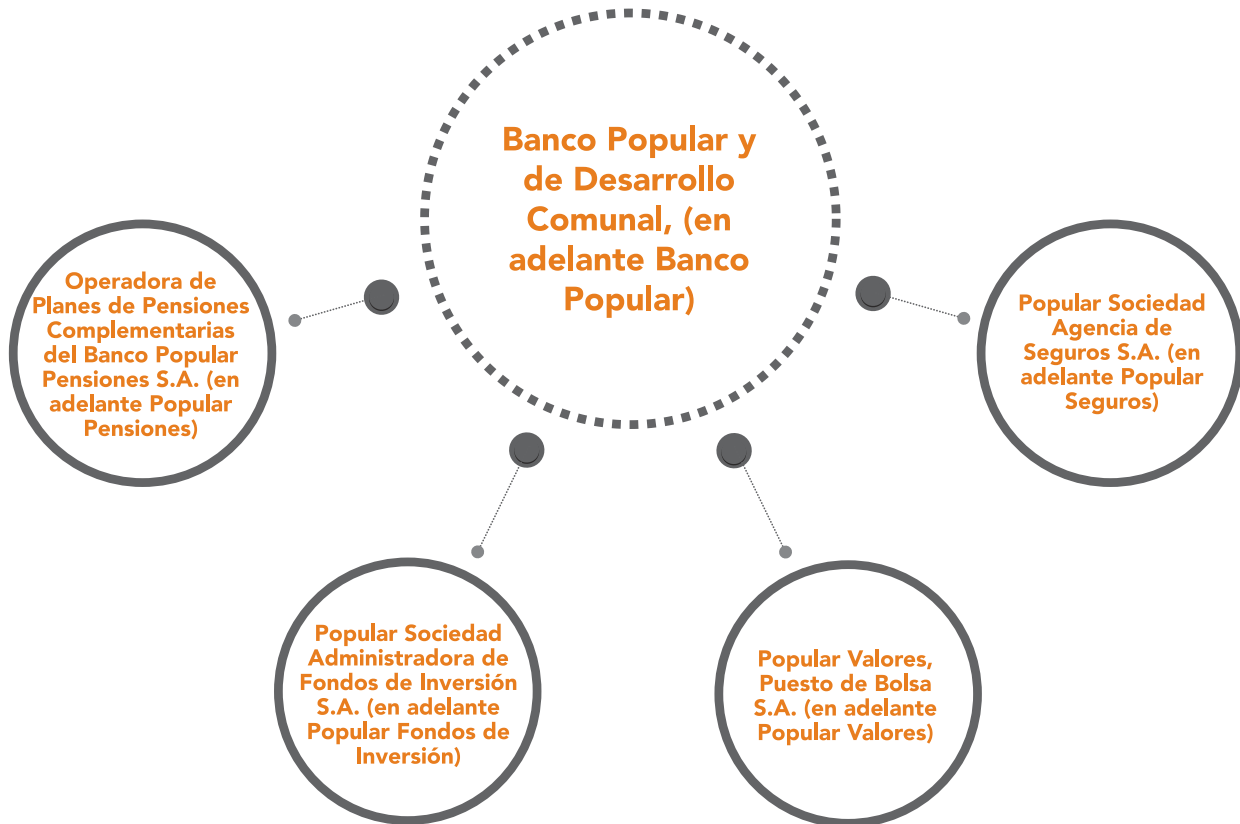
Banco Popular y de Desarrollo Comunal, (en adelante Banco Popular)

Operadora de Planes de Pensiones Complementarias del Banco Popular Pensiones S.A. (en adelante Popular Pensiones)

Popular Sociedad Agencia de Seguros S.A. (en adelante Popular Seguros)

Popular Sociedad Administradora de Fondos de Inversión S.A. (en adelante Popular Fondos de Inversión)

Popular Valores, Puesto de Bolsa S.A. (en adelante Popular Valores)